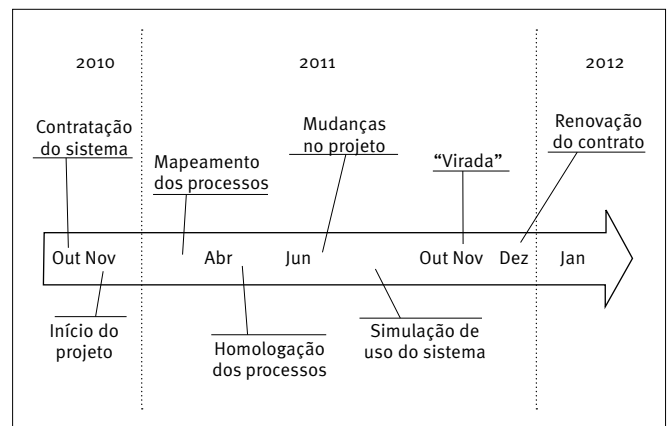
2010

2011

2012

Contratação do sistema

Mapeamento dos processos

Mudanças no projeto

"Virada"

Renovação do contrato

Out Nov

Abr

Jun

Out Nov

Dez

Jan

Início do projeto

Homologação dos processos

Simulação de uso do sistema